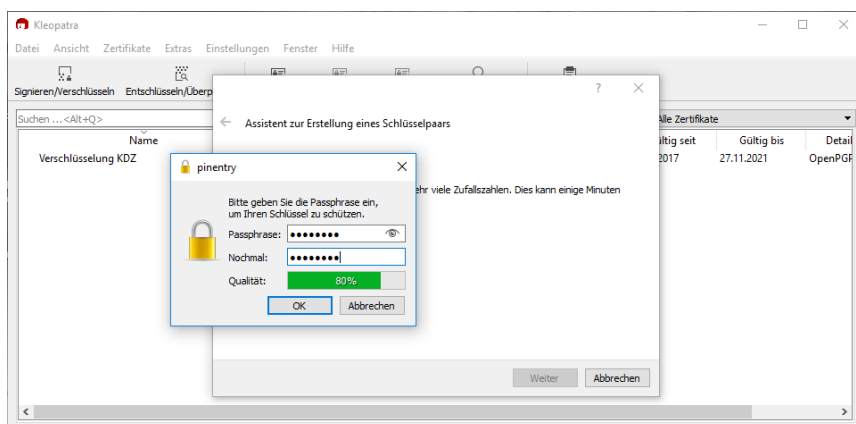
Kleopatra

Datei Ansicht Zertifikate Extras Einstellungen Fenster Hilfe

Signieren/Verschlüsseln Entschlüsseln/Überp

Suchen ... <Alt+Q>

Name

Verschlüsselung KDZ

? ✕

← Assistent zur Erstellung eines Schlüsselpaars

ehr viele Zufallszahlen. Dies kann einige Minuten

Alle Zertifikate

ültig seit | Gültig bis | Detail
2017 | 27.11.2021 | OpenPGF

pinentry ✕

Bitte geben Sie die Passphrase ein, um Ihren Schlüssel zu schützen.

Passphrase: ••••••••

Nochmal: ••••••••

Qualität: 80%

OK Abbrechen

Weiter Abbrechen